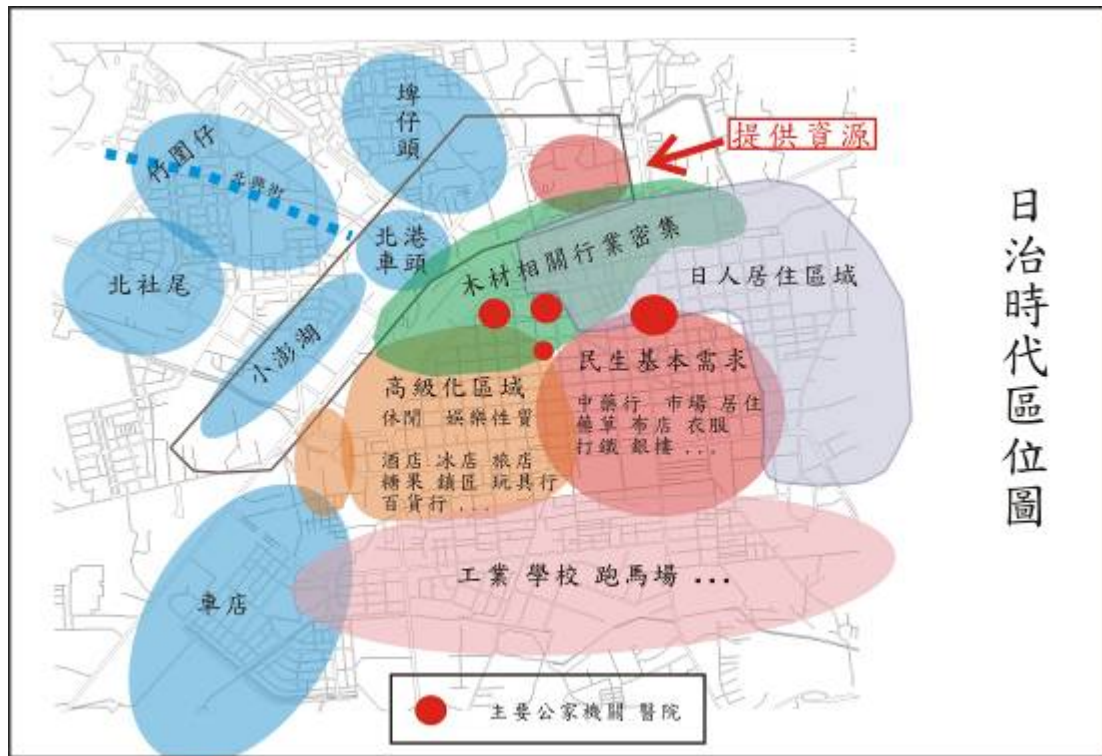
埤仔頭

提供資源

竹圍仔

北港車頭

木材相關行業密集

日人居住區域

北社尾

小澎湖

高級化區域
休閑 娛樂性質

酒店 冰店 旅店
糖果 鎮區 玩具行
百貨行 ...

民生基本需求
中藥行 市場 居住
藥草 布店 衣服
打鐵 銀樓 ...

工業 學校 跑馬場 ...

車店

主要公家機關 醫院

日治時代區位圖